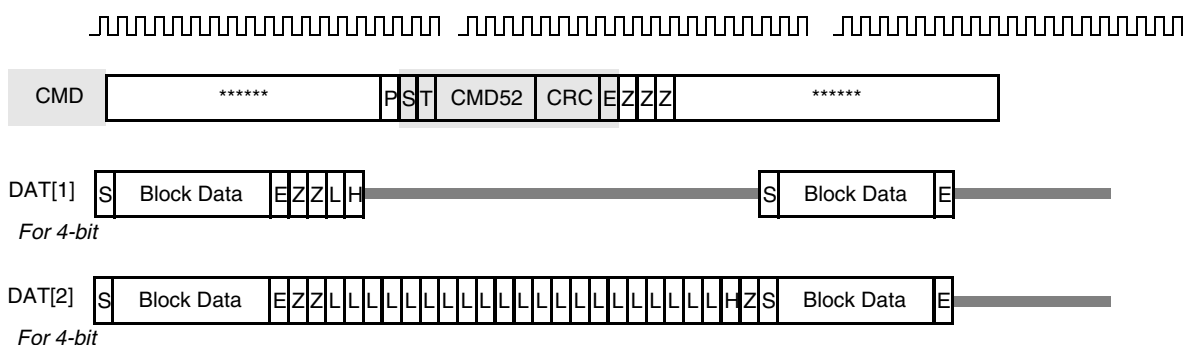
CMD ****** P S T CMD52 CRC E Z Z Z ******

DAT[1] S Block Data E Z Z L H S Block Data E

For 4-bit

DAT[2] S Block Data E Z Z L L L L L L L L L L L L L L L L L L L L L L L L H Z S Block Data E

For 4-bit